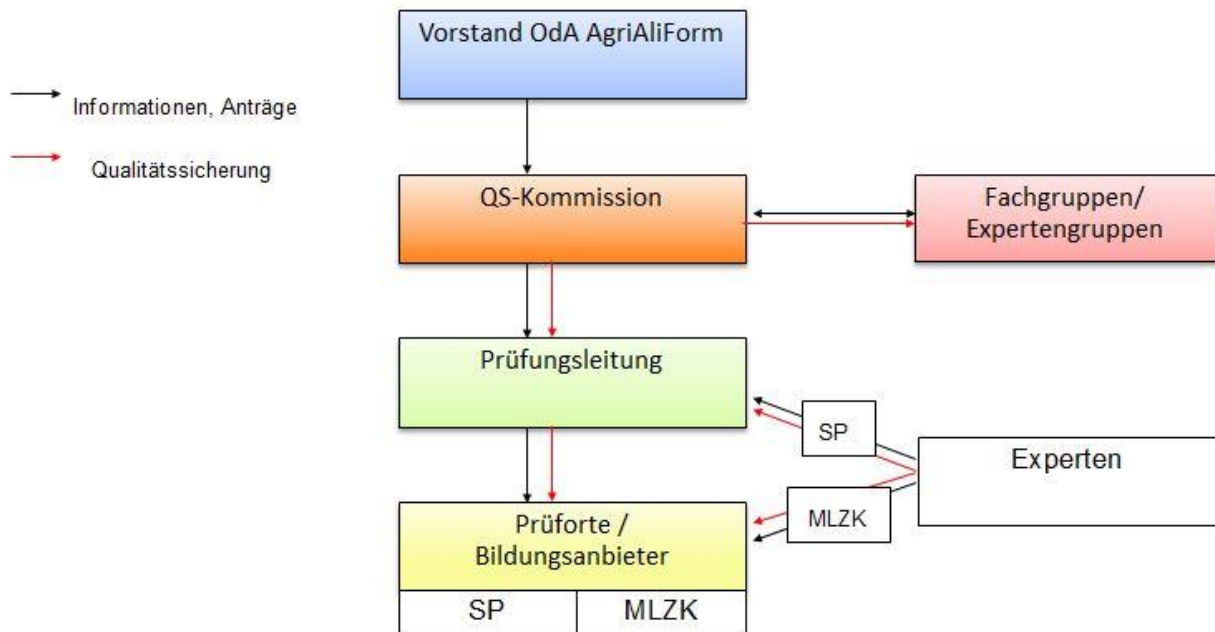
Informationen, Anträge

Qualitätssicherung

Vorstand OdA AgriAliForm

QS-Kommission

Fachgruppen/ Expertengruppen

Prüfungsleitung

SP

Experten

MLZK

Prüforte / Bildungsanbieter

| SP | MLZK |
|---|---|